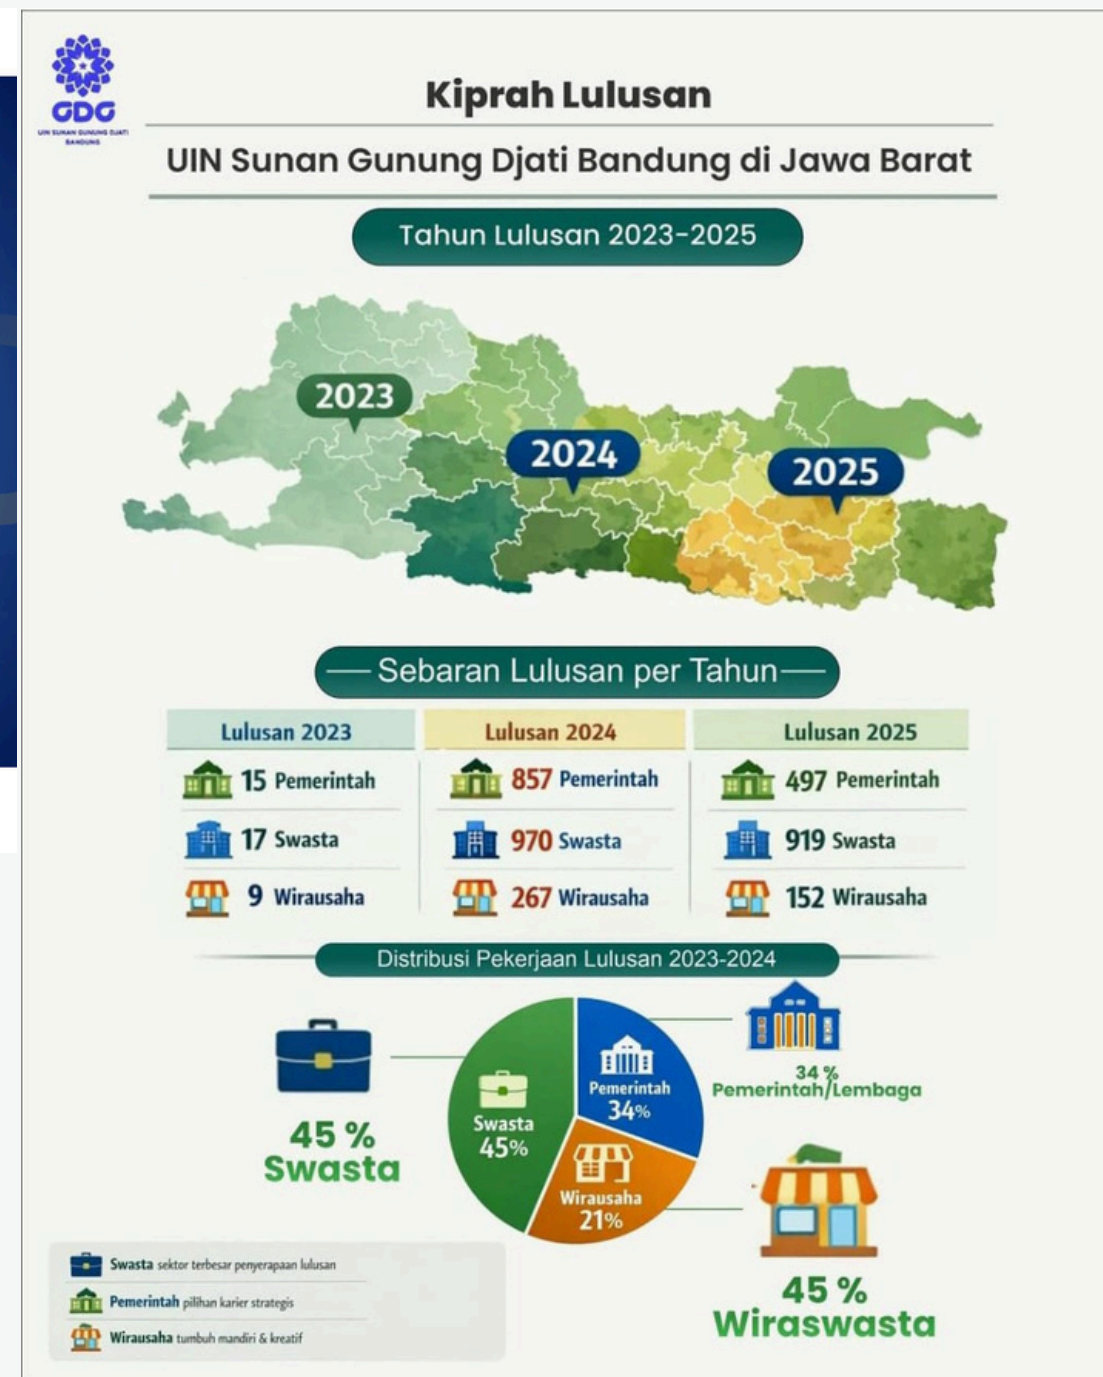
GDG
UIN SUNAN GUNUNG DJATI BANDUNG

Kiprah Lulusan

UIN Sunan Gunung Djati Bandung di Jawa Barat

Tahun Lulusan 2023-2025

2023

2024

2025

Sebaran Lulusan per Tahun

| Lulusan 2023 | Lulusan 2024 | Lulusan 2025 |
|---|---|---|
| 15 Pemerintah | 857 Pemerintah | 497 Pemerintah |
| 17 Swasta | 970 Swasta | 919 Swasta |
| 9 Wirausaha | 267 Wirausaha | 152 Wirausaha |

Distribusi Pekerjaan Lulusan 2023-2024

45 %
Swasta

Swasta
45%

Pemerintah
34%

Wirausaha
21%

34 %
Pemerintah/Lembaga

45 %
Wiraswasta

Swasta sektor terbesar penyerapaan lulusan
Pemerintah pilihan karier strategis
Wirausaha tumbuh mandiri & kreatif